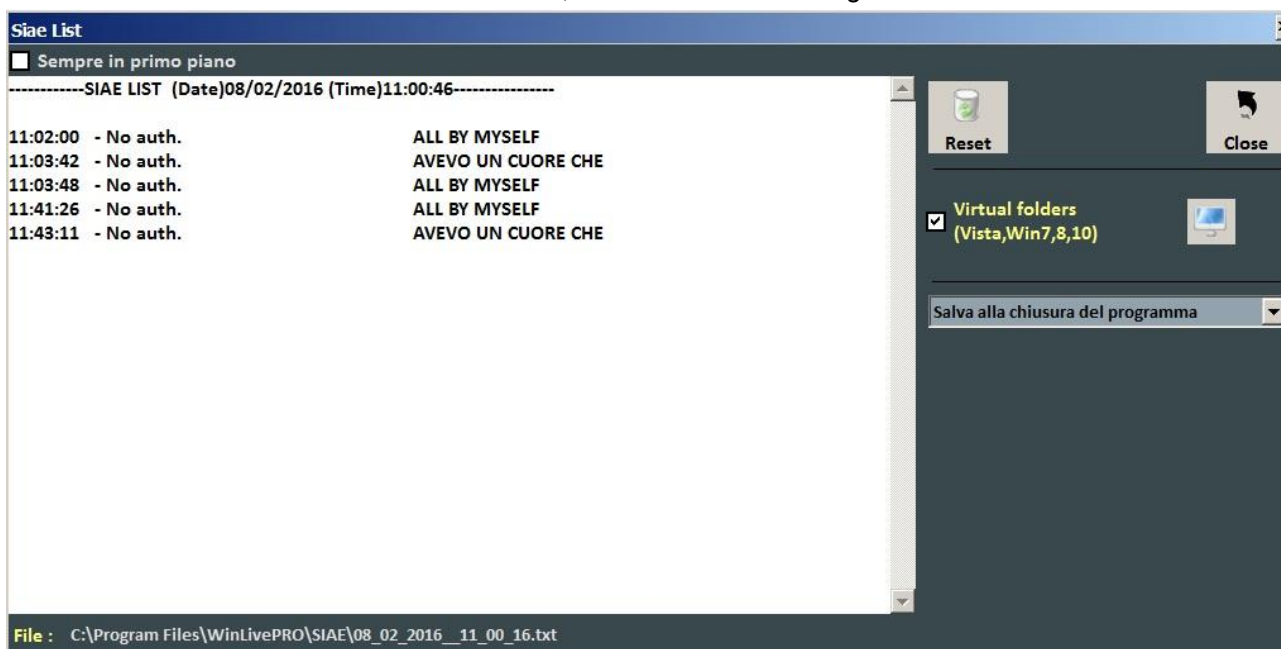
Siae List

Sempre in primo piano

------------SIAE LIST (Date)08/02/2016 (Time)11:00:46----------------

11:02:00 - No auth. ALL BY MYSELF
11:03:42 - No auth. AVEVO UN CUORE CHE
11:03:48 - No auth. ALL BY MYSELF
11:41:26 - No auth. ALL BY MYSELF
11:43:11 - No auth. AVEVO UN CUORE CHE

Reset

Close

Virtual folders (Vista,Win7,8,10)

Salva alla chiusura del programma

File : C:\Program Files\WinLivePRO\SIAE\08_02_2016__11_00_16.txt